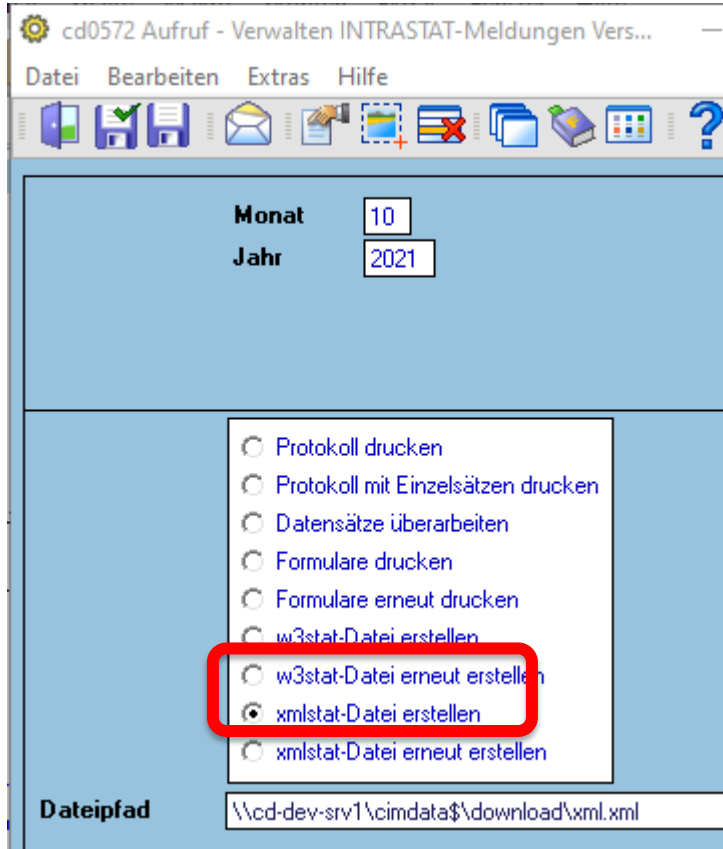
cd0572 Aufruf - Verwalten INTRASTAT-Meldungen Vers...

Datei Bearbeiten Extras Hilfe

Monat 10
Jahr 2021

Protokoll drucken
Protokoll mit Einzelsätzen drucken
Datensätze überarbeiten
Formulare drucken
Formulare erneut drucken
w3stat-Datei erstellen
w3stat-Datei erneut erstellen
xmlstat-Datei erstellen
xmlstat-Datei erneut erstellen

Dateipfad \\cd-dev-srv1\cimdata$\download\xml.xml